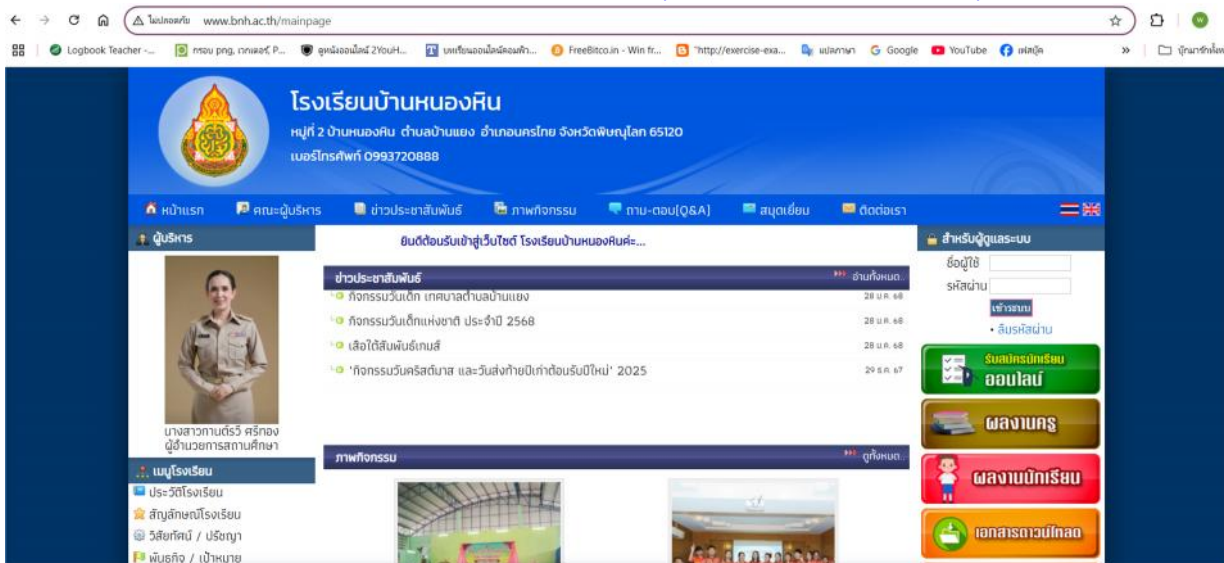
ไม่ปลอดภัย www.bnh.ac.th/mainpage

Logbook Teacher -... กรอบ png, เวกเตอร์, P... ดูหนังออนไลน์ 2YouH... บทเรียนออนไลน์คอมพิว... FreeBitco.in - Win fr... "http://exercise-exa... แปลภาษา Google YouTube เฟสบุ๊ค » บุ๊กมาร์กทั้งหมด

โรงเรียนบ้านหนองหิน
หมู่ที่ 2 บ้านหนองหิน ตำบลบ้านแยง อำเภอนครไทย จังหวัดพิษณุโลก 65120
เบอร์โทรศัพท์ 0993720888

หน้าแรก คณะผู้บริหาร ข่าวประชาสัมพันธ์ ภาพกิจกรรม ถาม-ตอบ(Q&A) สมุดเยี่ยม ติดต่อเรา

ผู้บริหาร
นางสาวกานต์รวี ศรีทอง
ผู้อำนวยการสถานศึกษา

ยินดีต้อนรับเข้าสู่เว็บไซต์ โรงเรียนบ้านหนองหินค่ะ...

ข่าวประชาสัมพันธ์ อ่านทั้งหมด
กิจกรรมวันเด็ก เทศบาลตำบลบ้านแยง 28 ม.ค. 68
กิจกรรมวันเด็กแห่งชาติ ประจำปี 2568 28 ม.ค. 68
เสือใต้สัมพันธ์เกมส์ 28 ม.ค. 68
'กิจกรรมวันคริสต์มาส และวันส่งท้ายปีเก่าต้อนรับปีใหม่' 2025 29 ธ.ค. 67

ภาพกิจกรรม ดูทั้งหมด

เมนูโรงเรียน
ประวัติโรงเรียน
สัญลักษณ์โรงเรียน
วิสัยทัศน์ / ปรัชญา
พันธกิจ / เป้าหมาย

สำหรับผู้ดูแลระบบ
ชื่อผู้ใช้
รหัสผ่าน
เข้าระบบ
• ลืมรหัสผ่าน

รับสมัครนักเรียน ออนไลน์
ผลงานครู
ผลงานนักเรียน
เอกสารดาวน์โหลด